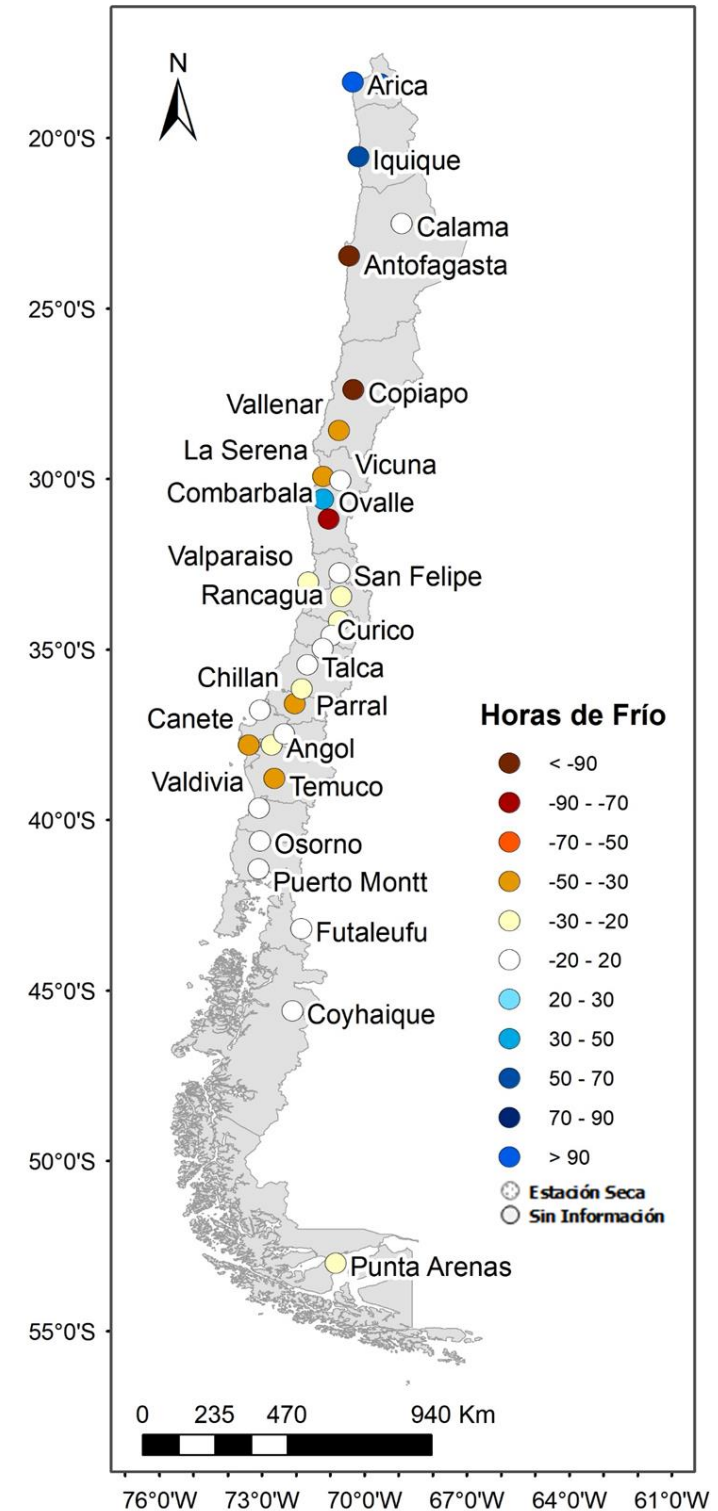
N

20°0'S
25°0'S
30°0'S
35°0'S
40°0'S
45°0'S
50°0'S
55°0'S

Arica
Iquique
Calama
Antofagasta
Copiapo
Vallenar
La Serena
Vicuna
Combarbala
Ovalle
Valparaiso
San Felipe
Rancagua
Curico
Talca
Chillan
Parral
Canete
Angol
Valdivia
Temuco
Osorno
Puerto Montt
Futaleufu
Coyhaique
Punta Arenas

Horas de Frío
< -90
-90 - -70
-70 - -50
-50 - -30
-30 - -20
-20 - 20
20 - 30
30 - 50
50 - 70
70 - 90
> 90
Estación Seca
Sin Información

0 235 470 940 Km

76°0'W 73°0'W 70°0'W 67°0'W 64°0'W 61°0'W